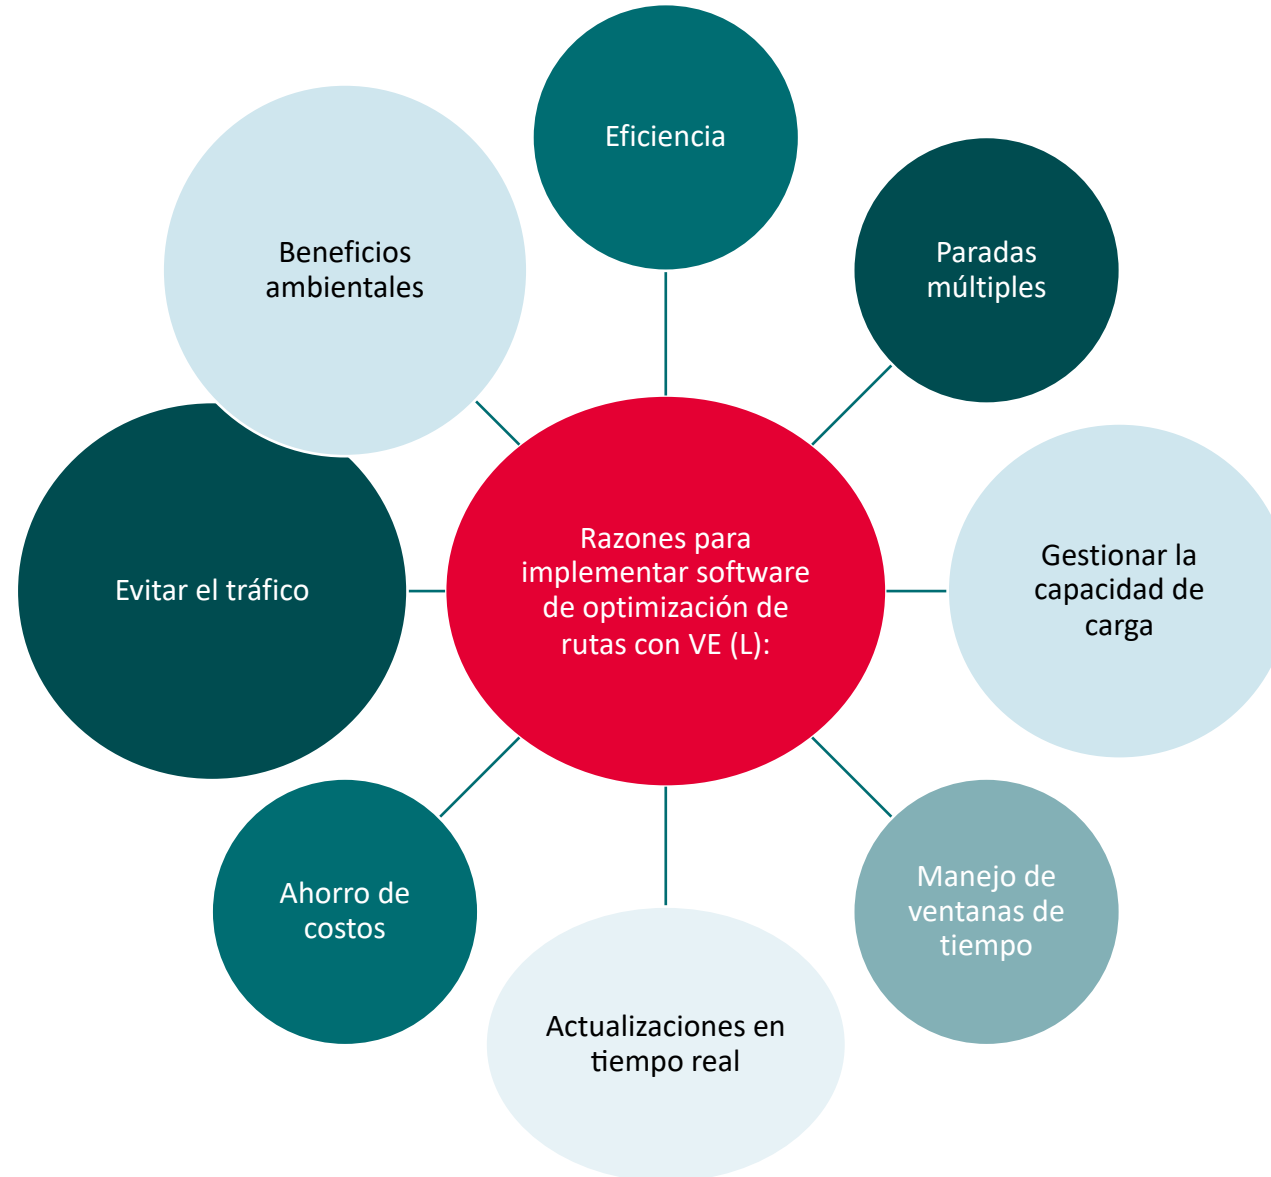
Razones para implementar software de optimización de rutas con VE (L):

Eficiencia

Paradas múltiples

Gestionar la capacidad de carga

Manejo de ventanas de tiempo

Actualizaciones en tiempo real

Ahorro de costos

Evitar el tráfico

Beneficios ambientales